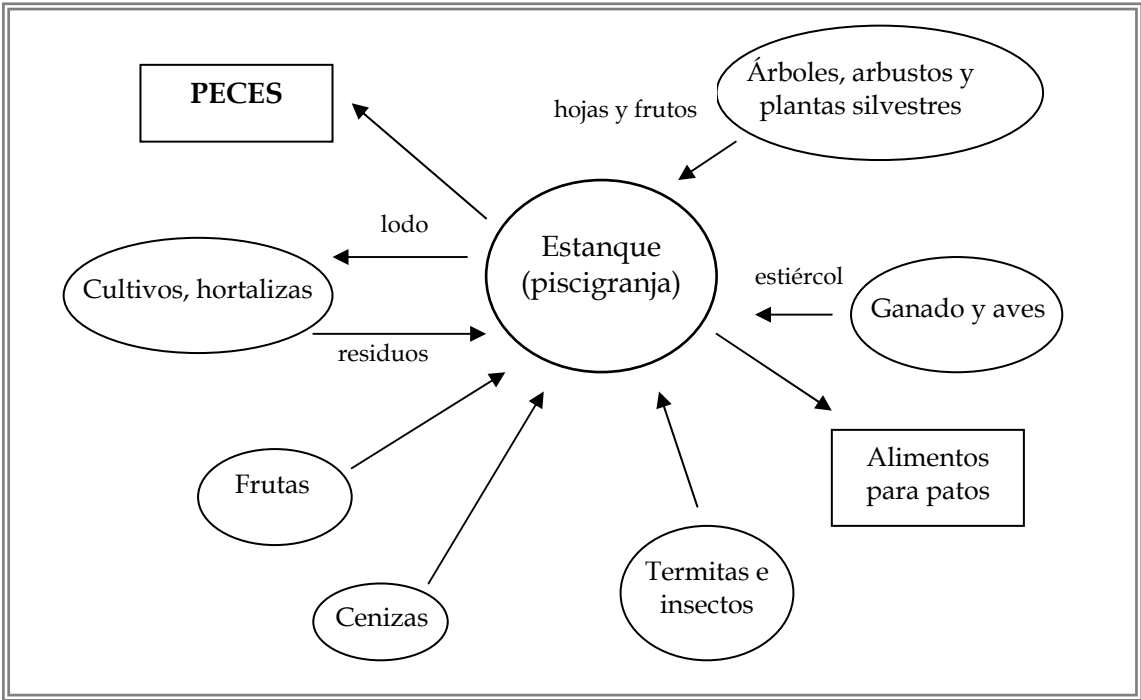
PECES

hojas y frutos

Árboles, arbustos y plantas silvestres

lodo

Estanque (piscigranja)

Cultivos, hortalizas

estiércol

Ganado y aves

residuos

Alimentos para patos

Frutas

Cenizas

Termitas e insectos